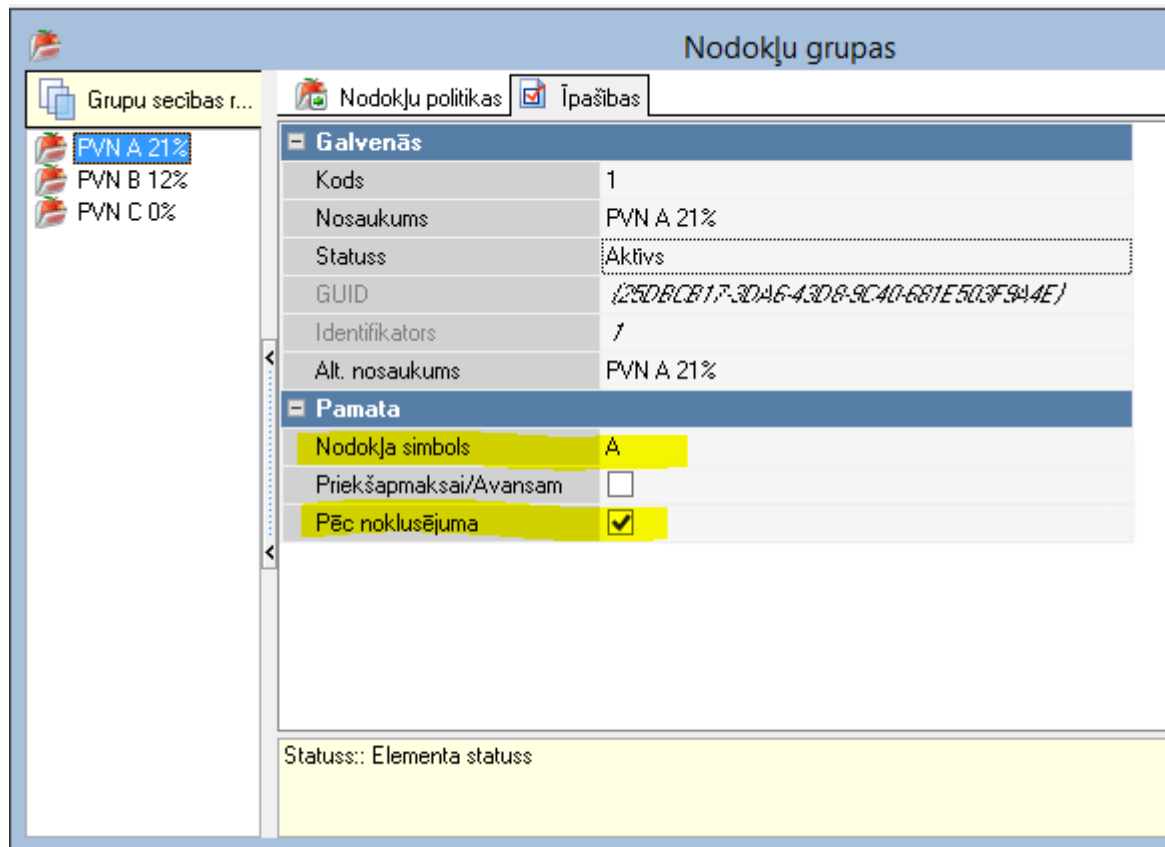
Nodokļu grupas

Grupu secības r...

PVN A 21%
PVN B 12%
PVN C 0%

Nodokļu politikas | Īpašības

Galvenās

| | |
|---|---|
| Kods | 1 |
| Nosaukums | PVN A 21% |
| Statuss | Aktīvs |
| GUID | {25DBCB17-3DA6-43D8-9C40-681E503F9A4E} |
| Identifikators | 1 |
| Alt. nosaukums | PVN A 21% |

Pamata

| | |
|---|---|
| Nodokļa simbols | A |
| Priekšapmaksai/Avansam | ☐ |
| Pēc noklusējuma | ☑ |

Statuss:: Elementa statuss